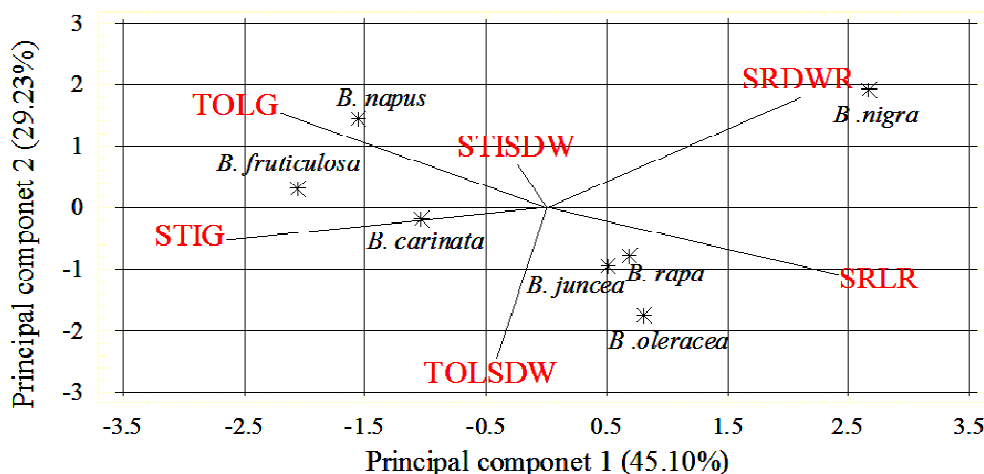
Principal componet 2 (29.23%)

3
2
1
0
-1
-2
-3

SRDWR
B .nigra
TOLG
B. napus
STISDW
B. fruticulosa
STIG
B. carinata
B. juncea
B. rapa
SRLR
B .oleracea
TOLSDW

-3.5 -2.5 -1.5 -0.5 0.5 1.5 2.5 3.5

Principal componet 1 (45.10%)